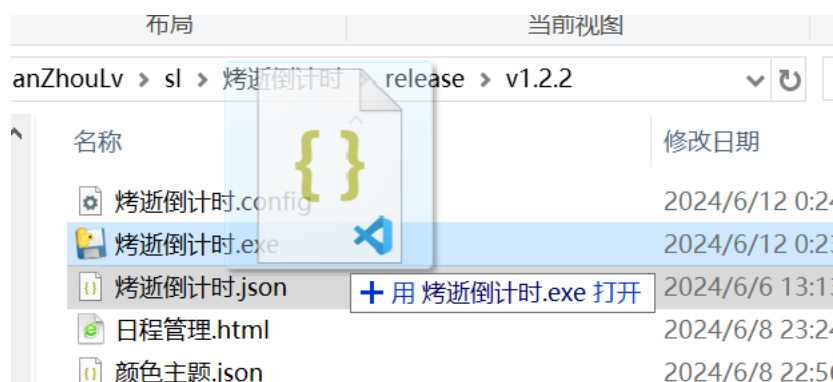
布局
当前视图
anZhouLv › sl › 烤逝倒计时 › release › v1.2.2
名称
修改日期
烤逝倒计时.config
2024/6/12 0:2
烤逝倒计时.exe
2024/6/12 0:2
烤逝倒计时.json
+ 用 烤逝倒计时.exe 打开
2024/6/6 13:1
日程管理.html
2024/6/8 23:2
颜色主题.json
2024/6/8 22:5